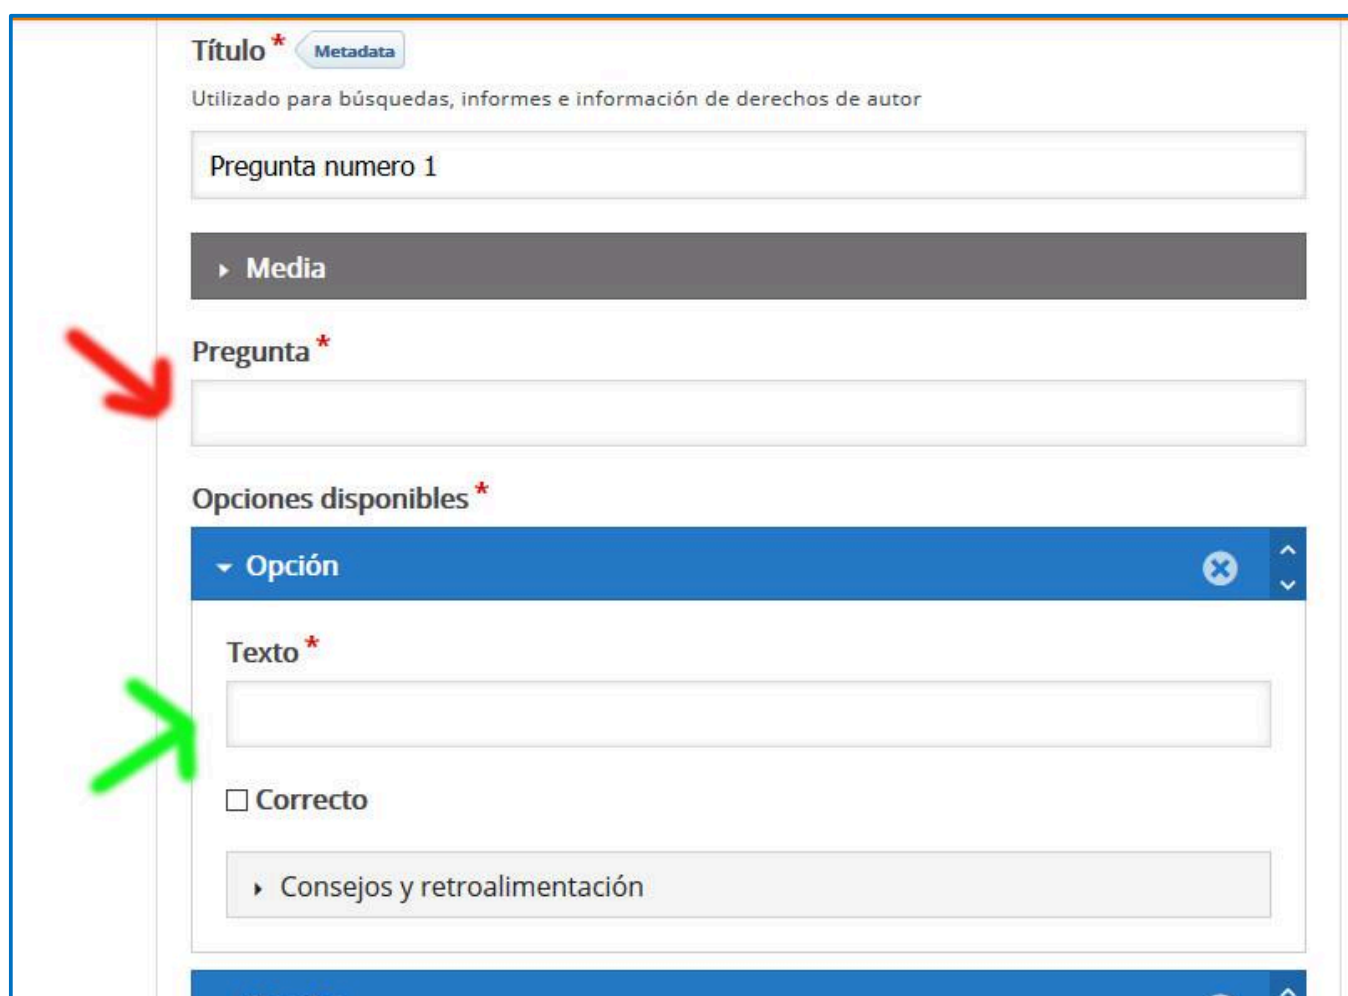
Título * Metadata

Utilizado para búsquedas, informes e información de derechos de autor

Pregunta numero 1

Media

Pregunta *

Opciones disponibles *

Opción

Texto *

Correcto

Consejos y retroalimentación